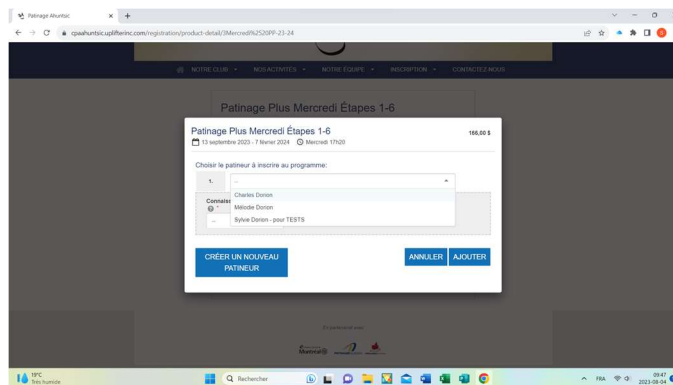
Patinage Ahuntsic
cpaahuntsic.uplifterinc.com/registration/product-detail/3Mercredi%2520PP-23-24

NOTRE CLUB NOS ACTIVITÉS NOTRE ÉQUIPE INSCRIPTION CONTACTEZ-NOUS

Patinage Plus Mercredi Étapes 1-6

Patinage Plus Mercredi Étapes 1-6
166,00 $
13 septembre 2023 - 7 février 2024 Mercredi 17h20

Choisir le patineur à inscrire au programme:
1. --
Charles Donon
Mélodie Donon
Sylvie Donon - pour TESTS

Conneis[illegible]
--

CRÉER UN NOUVEAU PATINEUR
ANNULER
AJOUTER

En partenariat avec
Montréal

19°C
Très humide
Rechercher
FRA
09:47
2023-08-04